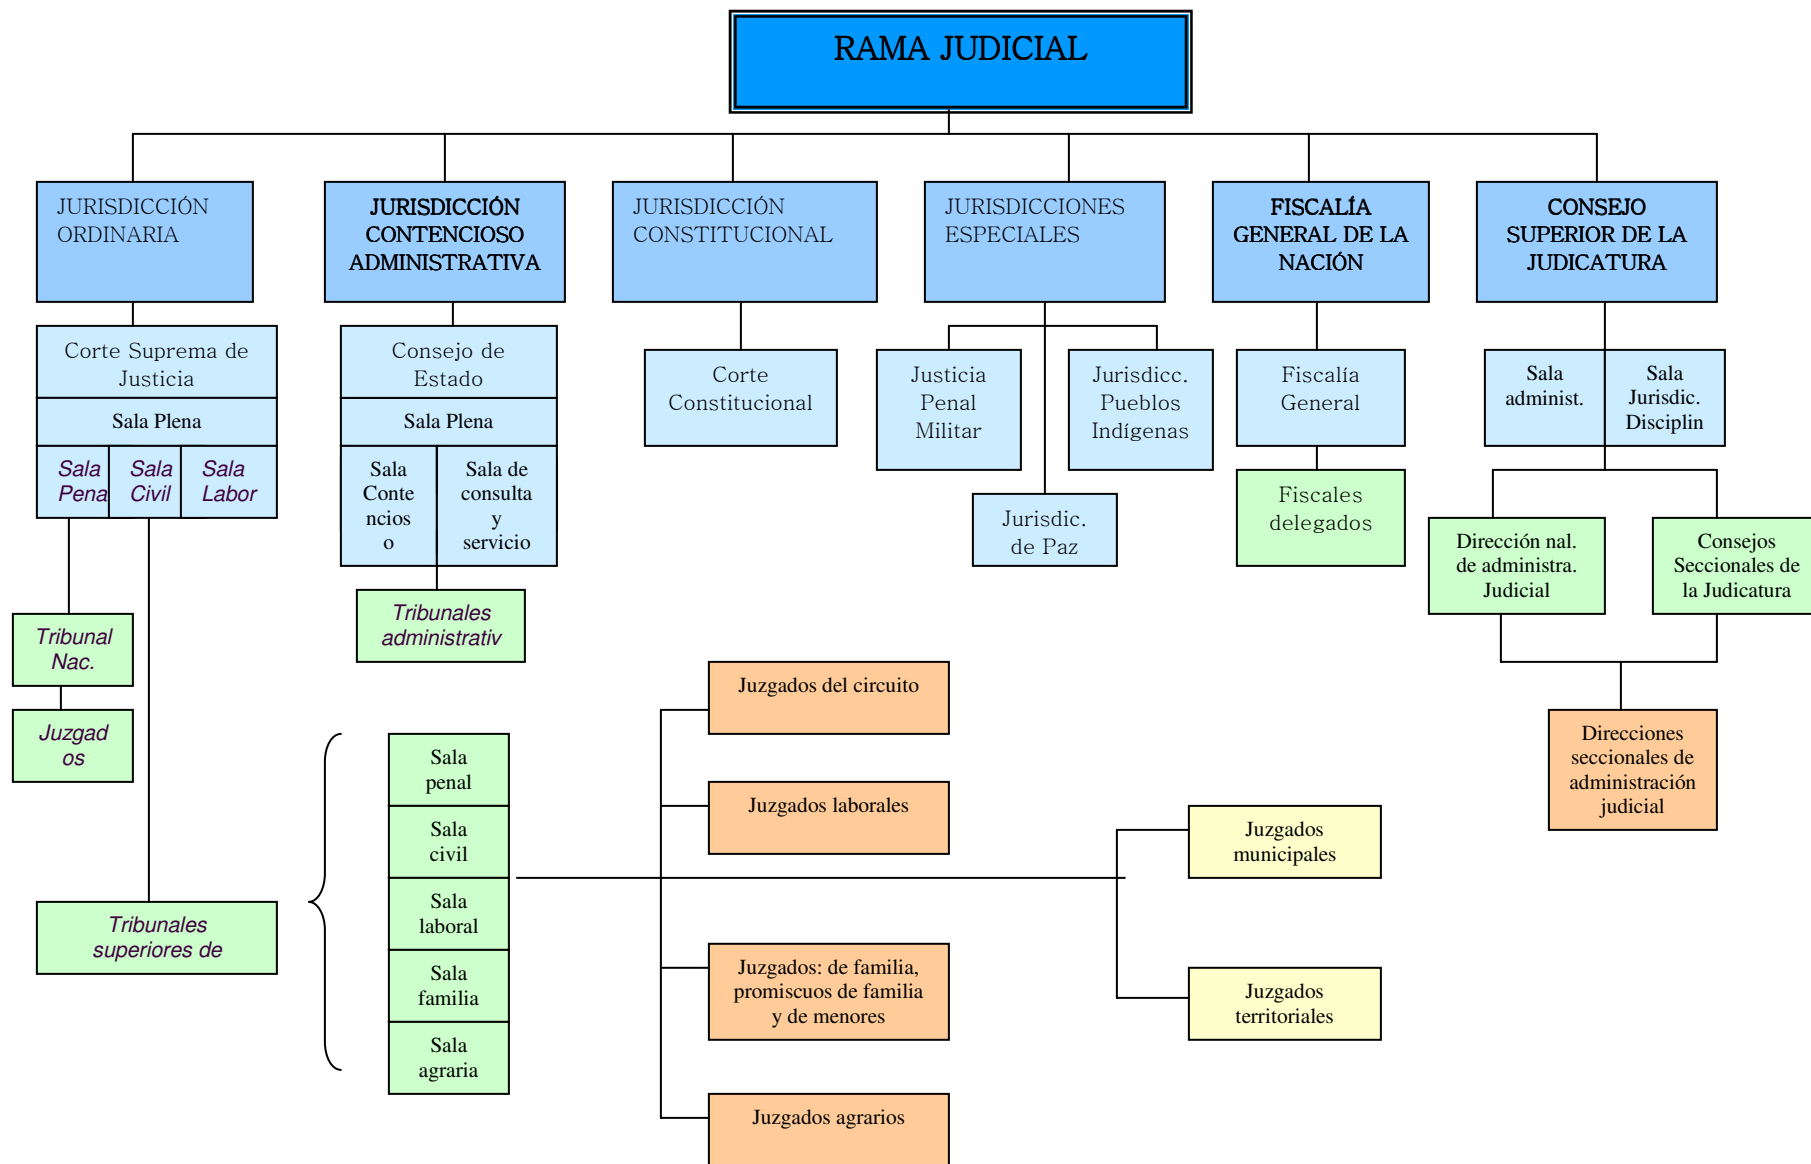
RAMA JUDICIAL

JURISDICCIÓN ORDINARIA

JURISDICCIÓN CONTENCIOSO ADMINISTRATIVA

JURISDICCIÓN CONSTITUCIONAL

JURISDICCIONES ESPECIALES

FISCALÍA GENERAL DE LA NACIÓN

CONSEJO SUPERIOR DE LA JUDICATURA

Corte Suprema de Justicia

Sala Plena

Sala Pena

Sala Civil

Sala Labor

Consejo de Estado

Sala Plena

Sala Conte ncios o

Sala de consulta y servicio

Corte Constitucional

Justicia Penal Militar

Jurisdicc. Pueblos Indígenas

Jurisdic. de Paz

Fiscalía General

Fiscales delegados

Sala administ.

Sala Jurisdic. Disciplin

Dirección nal. de administra. Judicial

Consejos Seccionales de la Judicatura

Direcciones seccionales de administración judicial

Tribunal Nac.

Juzgad os

Tribunales administrativ

Tribunales superiores de

Sala penal

Sala civil

Sala laboral

Sala familia

Sala agraria

Juzgados del circuito

Juzgados laborales

Juzgados: de familia, promiscuos de familia y de menores

Juzgados agrarios

Juzgados municipales

Juzgados territoriales